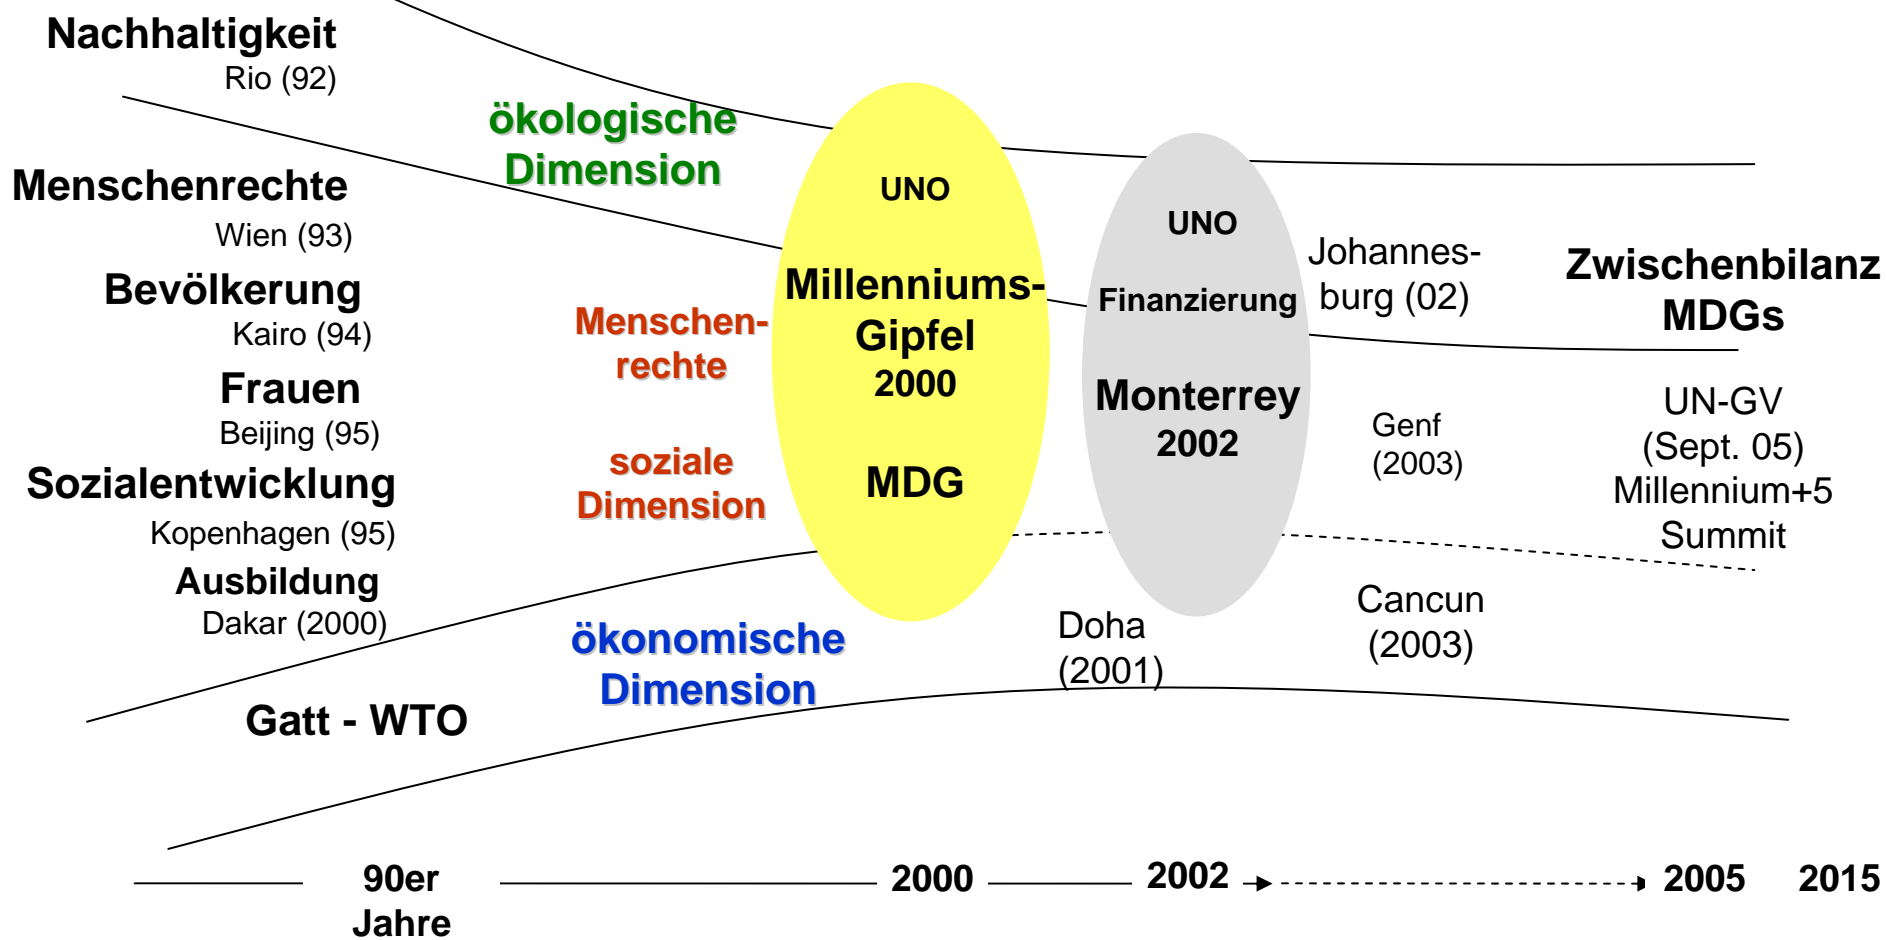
Nachhaltigkeit
Rio (92)

Menschenrechte
Wien (93)

Bevölkerung
Kairo (94)

Frauen
Beijing (95)

Sozialentwicklung
Kopenhagen (95)

Ausbildung
Dakar (2000)

Gatt - WTO

ökologische Dimension

Menschenrechte

soziale Dimension

ökonomische Dimension

UNO
Millenniums-Gipfel
2000
MDG

UNO
Finanzierung
Monterrey
2002

Doha (2001)

Johannesburg (02)

Genf (2003)

Cancun (2003)

Zwischenbilanz MDGs

UN-GV (Sept. 05) Millennium+5 Summit

90er Jahre
2000
2002
2005
2015